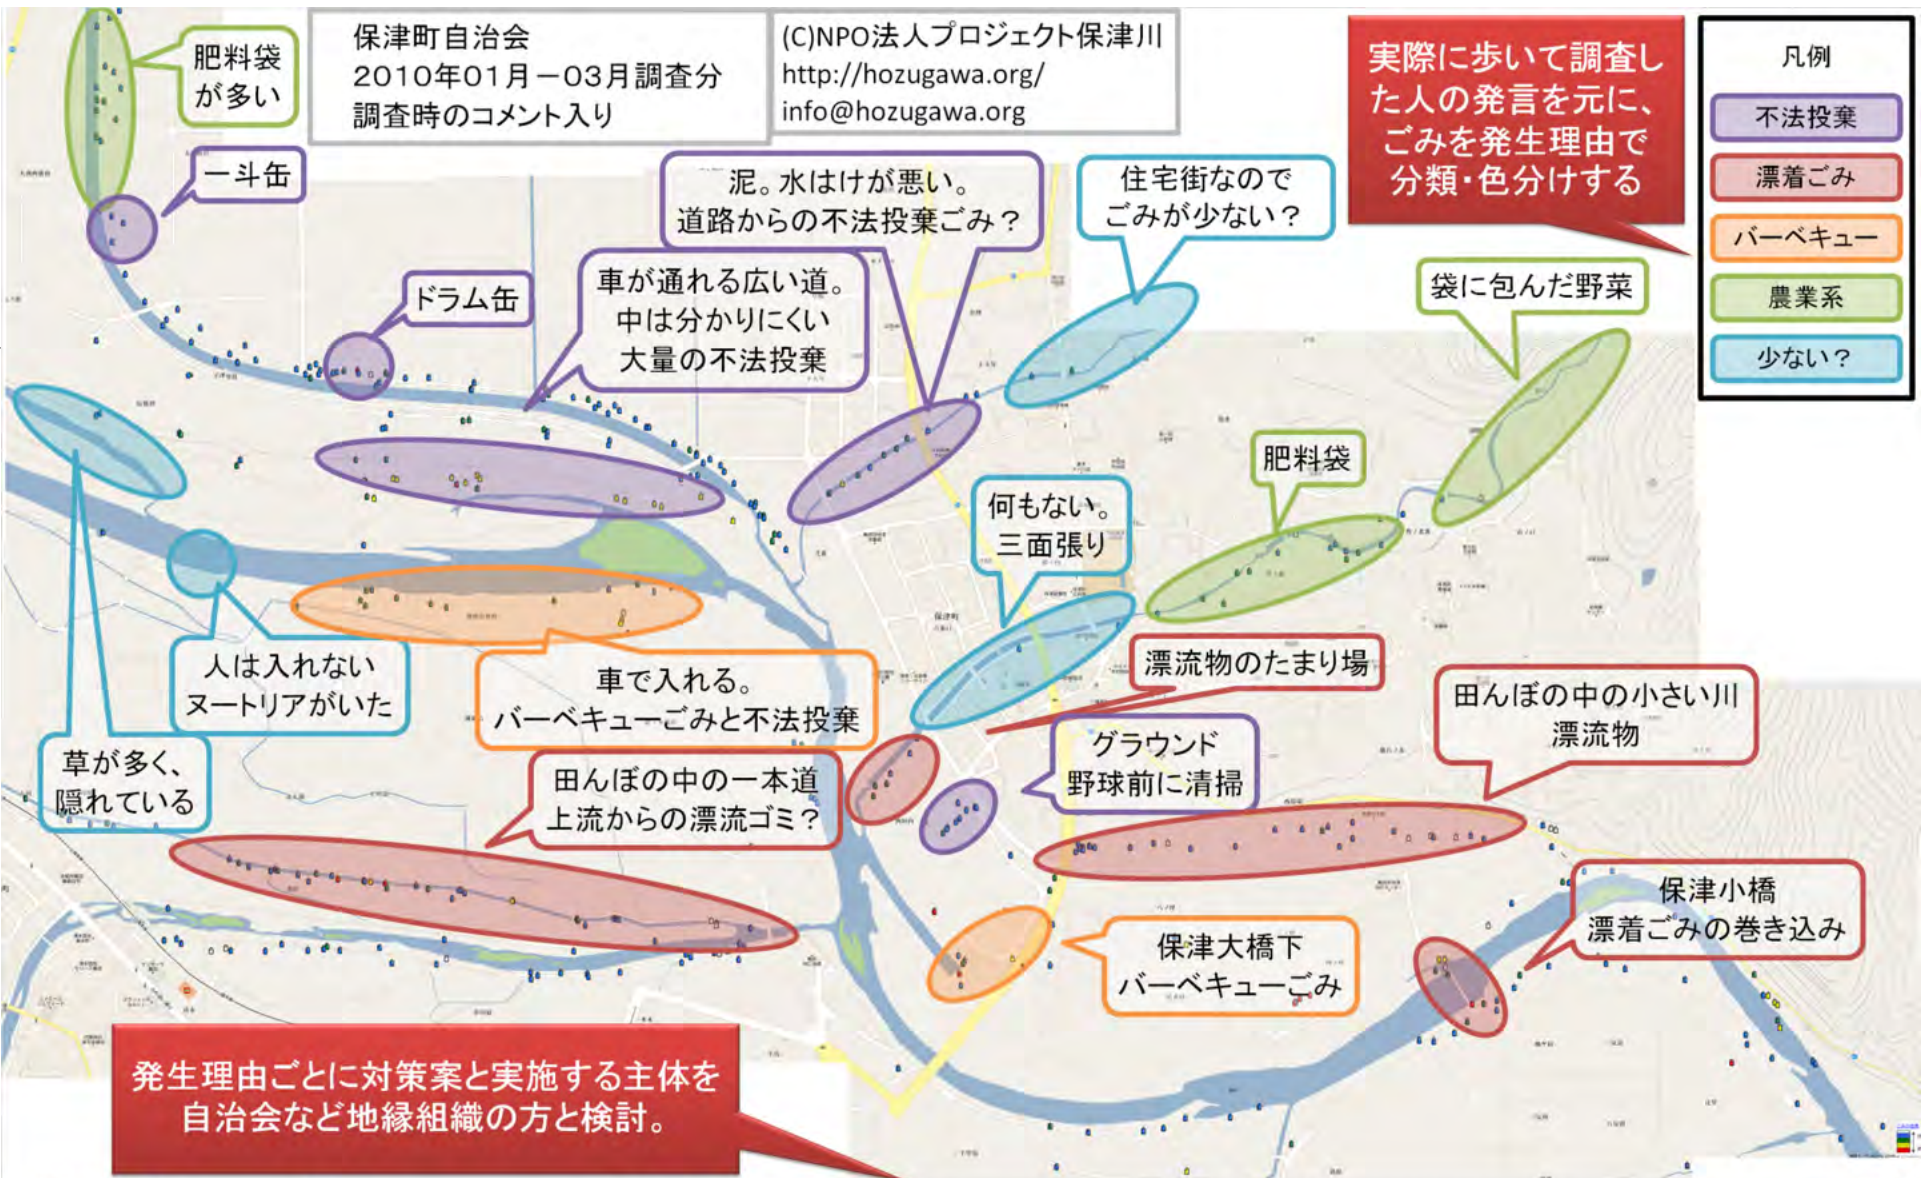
保津町自治会
2010年01月－03月調査分
調査時のコメント入り

(C)NPO法人プロジェクト保津川
http://hozugawa.org/
info@hozugawa.org

実際に歩いて調査した人の発言を元に、ごみを発生理由で分類・色分けする

| 凡例 |
|---|
| 不法投棄 |
| 漂着ごみ |
| バーベキュー |
| 農業系 |
| 少ない？ |

肥料袋が多い

一斗缶

泥。水はけが悪い。道路からの不法投棄ごみ？

住宅街なのでごみが少ない？

ドラム缶

車が通れる広い道。中は分かりにくい大量の不法投棄

袋に包んだ野菜

肥料袋

何もない。三面張り

人は入れないヌートリアがいた

車で入れる。バーベキューごみと不法投棄

漂流物のたまり場

田んぼの中の小さい川漂流物

草が多く、隠れている

田んぼの中の一本道上流からの漂流ゴミ？

グラウンド野球前に清掃

保津小橋漂着ごみの巻き込み

保津大橋下バーベキューごみ

発生理由ごとに対策案と実施する主体を自治会など地縁組織の方と検討。